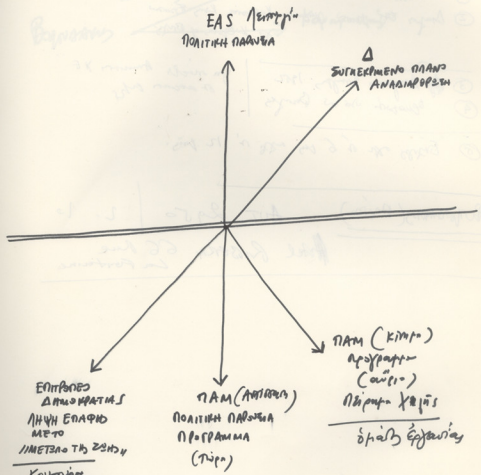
EAS Λεπτομέρ

ΠΟΛΙΤΙΚΗ ΠΑΡΟΥΣΙΑ

Δ

ΣΥΓΚΕΚΡΙΜΕΝΟ ΠΛΑΝΟ

ΑΝΑΔΙΑΡΘΡΩΣΗ

ΕΠΙΤΡΟΠΕΣ

ΔΗΜΟΚΡΑΤΙΑΣ

ΛΗΨΗ ΕΠΑΦΗΣ

ΜΕΤΟ

ΜΕΤΕΞΟ ΤΗΣ ΖΩΗΣ

Κ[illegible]

ΠΑΜ (ΑΝΤΙΘΕΣΗ)

ΠΟΛΙΤΙΚΗ ΠΑΡΟΥΣΙΑ

ΠΡΟΓΡΑΜΜΑ

(τώρα)

ΠΑΜ (κέντρο)

πρόγραμμα

(αύριο)

Πλήρωμα χώρος

όμιλος εργασίας